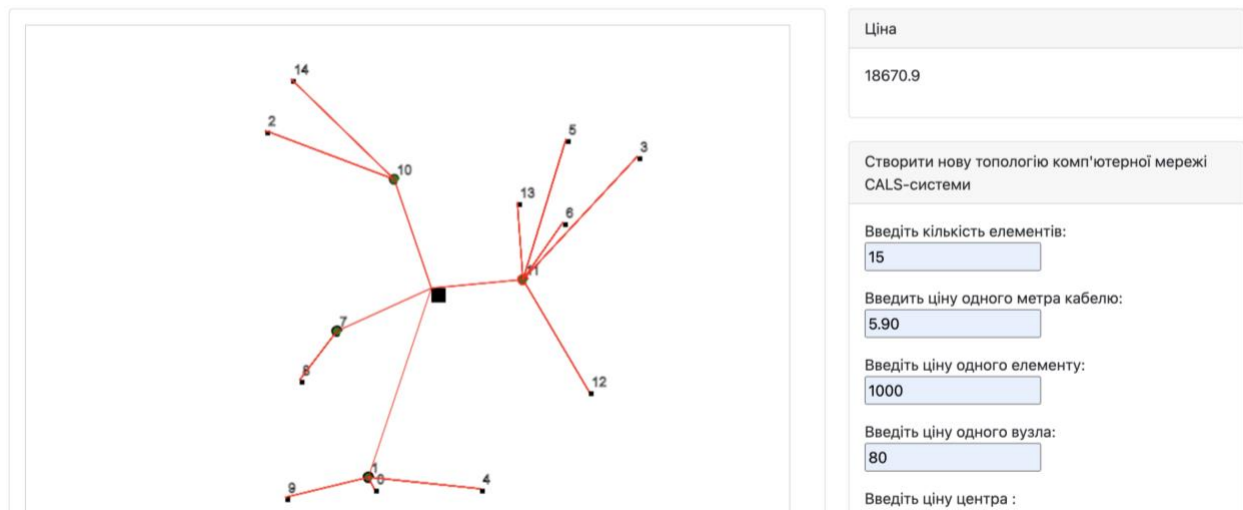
14
2
10
5
3
13
6
11
7
8
12
1
0
4
9

Ціна

18670.9

Створити нову топологію комп'ютерної мережі CALS-системи

Введіть кількість елементів:
15

Введить ціну одного метра кабелю:
5.90

Введіть ціну одного елементу:
1000

Введіть ціну одного вузла:
80

Введіть ціну центра :